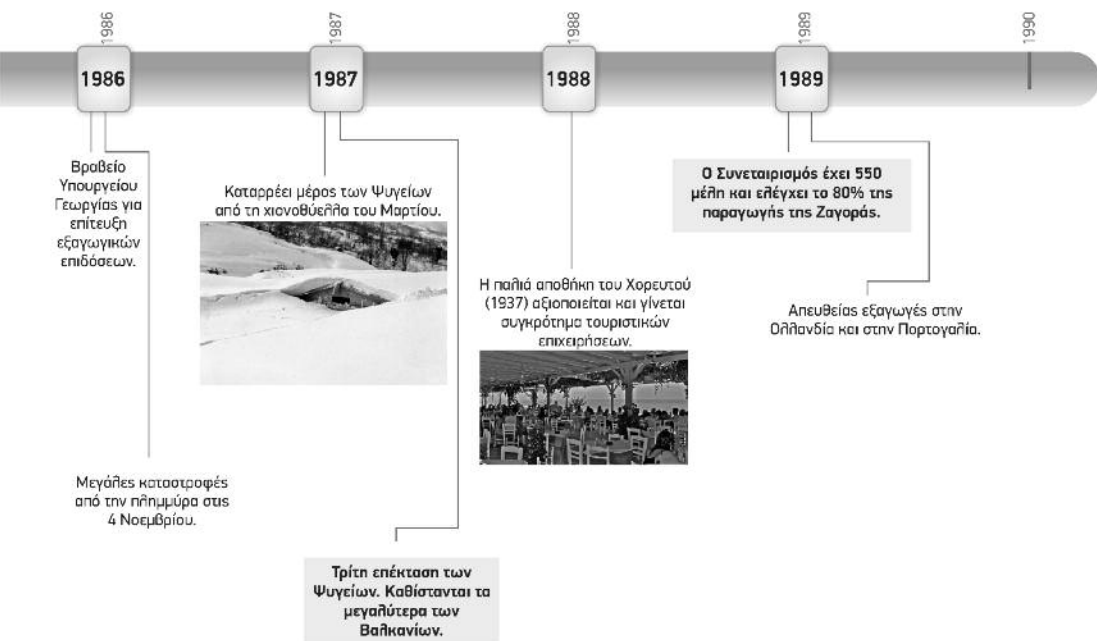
1986 1987 1988 1989 1990

1986

1987

1988

1989

Βραβείο Υπουργείου Γεωργίας για επίτευξη εξαγωγικών επιδόσεων.

Μεγάλες καταστροφές από την πλημμύρα στις 4 Νοεμβρίου.

Καταρρέει μέρος των Ψυγείων από τη χιονοθύελλα του Μαρτίου.

Τρίτη επέκταση των Ψυγείων. Καθίστανται τα μεγαλύτερα των Βαλκανίων.

Η παλιά αποθήκη του Χορευτού (1937) αξιοποιείται και γίνεται συγκρότημα τουριστικών επιχειρήσεων.

Ο Συνεταιρισμός έχει 550 μέλη και ελέγχει το 80% της παραγωγής της Ζαγοράς.

Απευθείας εξαγωγές στην Ολλανδία και στην Πορτογαλία.